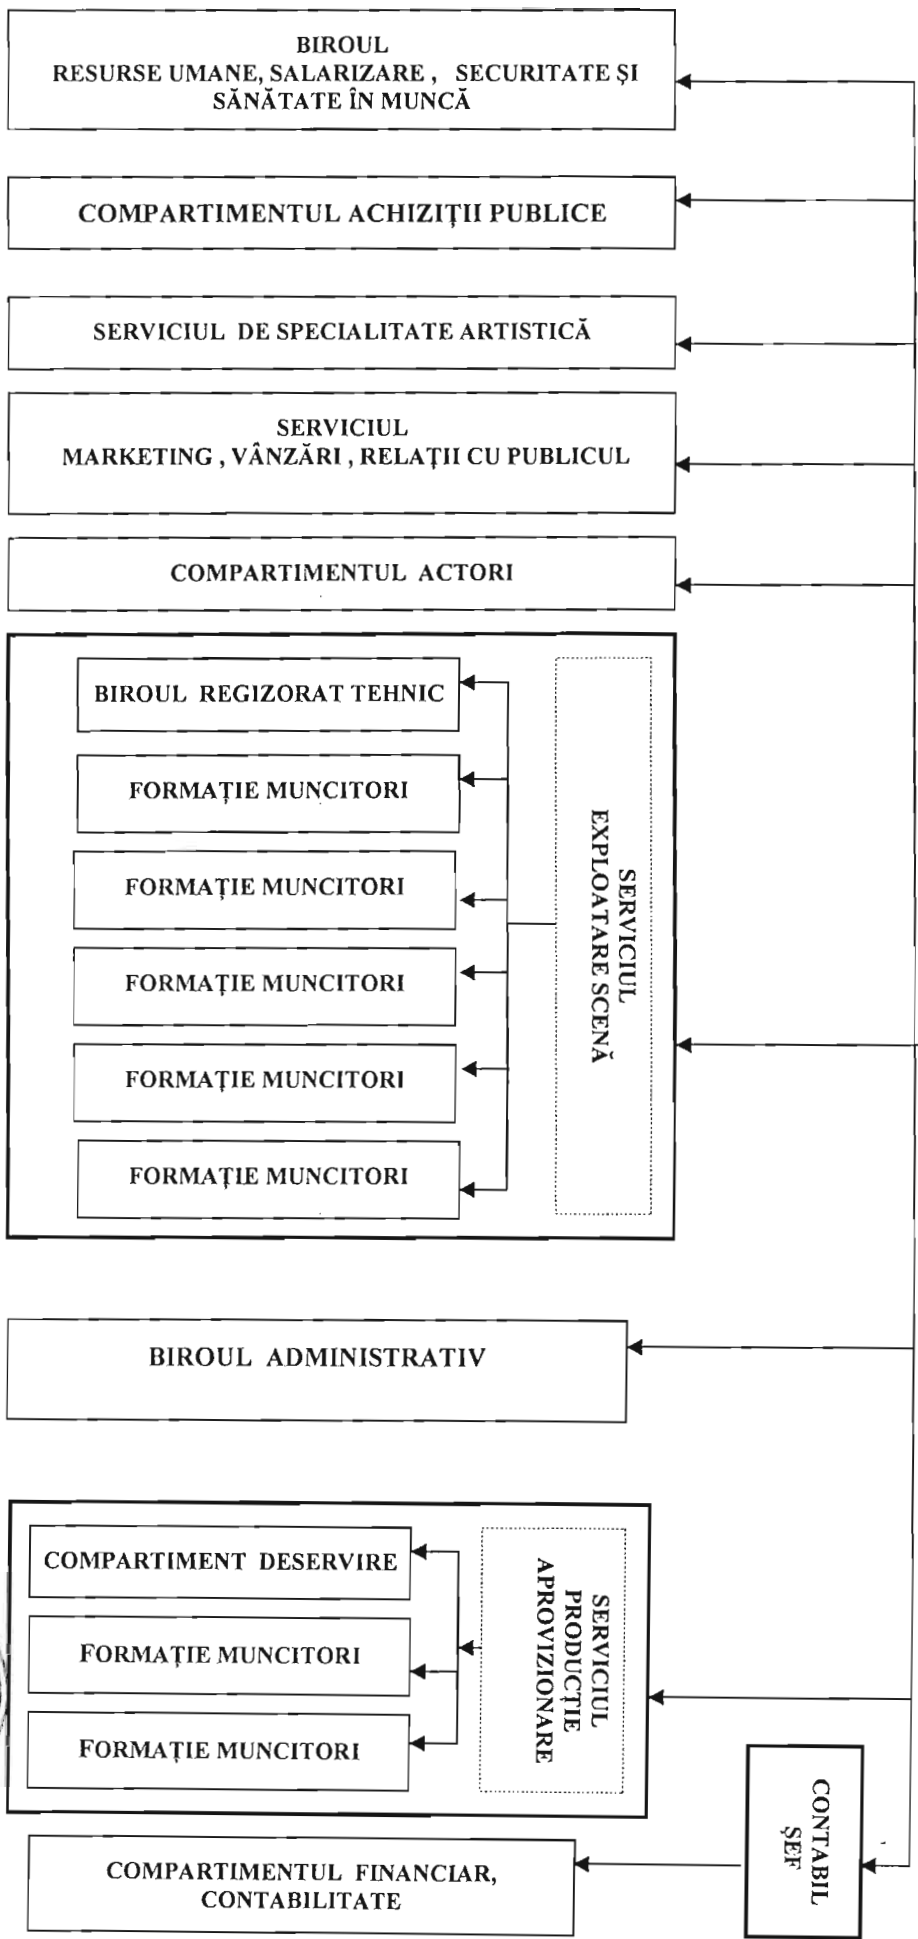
BIROUL
RESURSE UMANE, SALARIZARE , SECURITATE ȘI SĂNĂTATE ÎN MUNCĂ

COMPARTIMENTUL ACHIZIȚII PUBLICE

SERVICIUL DE SPECIALITATE ARTISTICĂ

SERVICIUL
MARKETING , VÂNZĂRI , RELAȚII CU PUBLICUL

COMPARTIMENTUL ACTORI

BIROUL REGIZORAT TEHNIC

FORMAȚIE MUNCITORI

FORMAȚIE MUNCITORI

FORMAȚIE MUNCITORI

FORMAȚIE MUNCITORI

FORMAȚIE MUNCITORI

SERVICIUL
EXPLOATARE SCENĂ

BIROUL ADMINISTRATIV

COMPARTIMENT DESERVIRE

FORMAȚIE MUNCITORI

FORMAȚIE MUNCITORI

SERVICIUL
PRODUCȚIE
APROVIZIONARE

CONTABIL
ȘEF

COMPARTIMENTUL FINANCIAR, CONTABILITATE